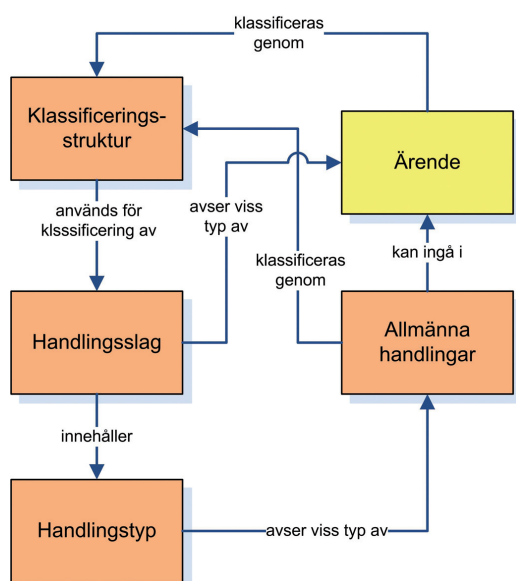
klassificeras genom

Klassificeringsstruktur

Ärende

används för klsssificering av

avser viss typ av

klassificeras genom

kan ingå i

Handlingsslag

Allmänna handlingar

innehåller

Handlingstyp

avser viss typ av